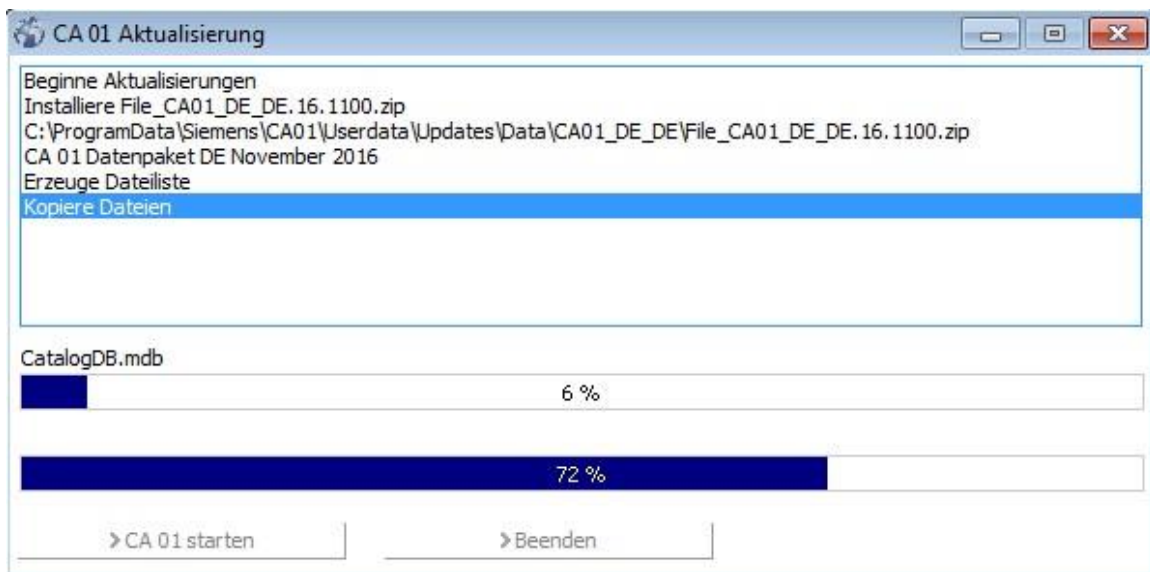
CA 01 Aktualisierung

Beginne Aktualisierungen
Installiere File_CA01_DE_DE.16.1100.zip
C:\ProgramData\Siemens\CA01\Userdata\Updates\Data\CA01_DE_DE\File_CA01_DE_DE.16.1100.zip
CA 01 Datenpaket DE November 2016
Erzeuge Dateiliste
Kopiere Dateien

CatalogDB.mdb

6 %

72 %

> CA 01 starten

> Beenden